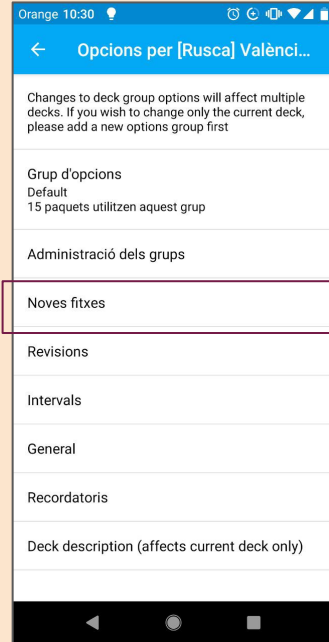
Orange 10:30

Opcions per [Rusca] Valènci...

Changes to deck group options will affect multiple decks. If you wish to change only the current deck, please add a new options group first

Grup d'opcions
Default
15 paquets utilitzen aquest grup

Administració dels grups

Noves fitxes

Revisions

Intervals

General

Recordatoris

Deck description (affects current deck only)